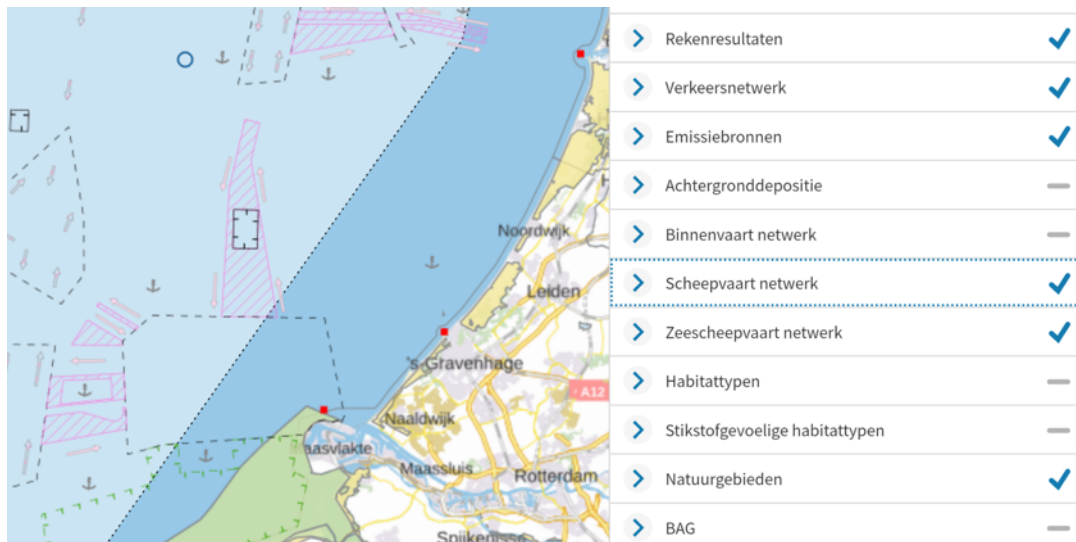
Noordwijk
Leiden
's-Gravenhage
A12
Naaldwijk
asvlakte
Maassluis
Rotterdam
Spijkenisse

Rekenresultaten
Verkeersnetwerk
Emissiebronnen
Achtergronddepositie
Binnenvaart netwerk
Scheepvaart netwerk
Zeescheepvaart netwerk
Habitattypen
Stikstofgevoelige habitattypen
Natuurgebieden
BAG